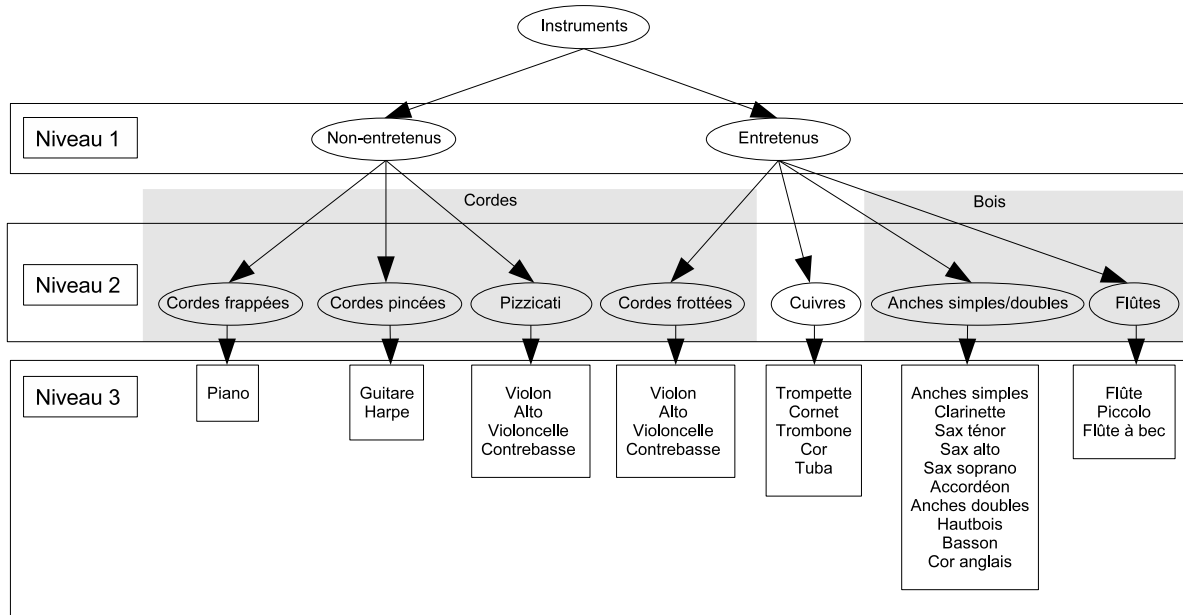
Instruments

Niveau 1

Non-entretenus

Entretenus

Cordes

Bois

Niveau 2

Cordes frappées

Cordes pincées

Pizzicati

Cordes frottées

Cuivres

Anches simples/doubles

Flûtes

Niveau 3

Piano

Guitare
Harpe

Violon
Alto
Violoncelle
Contrebasse

Violon
Alto
Violoncelle
Contrebasse

Trompette
Cornet
Trombone
Cor
Tuba

Anches simples
Clarinette
Sax ténor
Sax alto
Sax soprano
Accordéon
Anches doubles
Hautbois
Basson
Cor anglais

Flûte
Piccolo
Flûte à bec